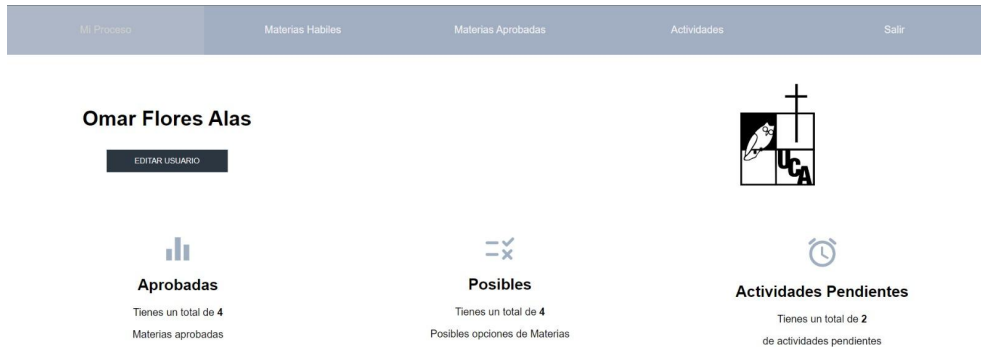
Mi Proceso | Materias Habiles | Materias Aprobadas | Actividades | Salir

Omar Flores Alas

EDITAR USUARIO

UCA

Aprobadas

Tienes un total de **4**

Materias aprobadas

Posibles

Tienes un total de **4**

Posibles opciones de Materias

Actividades Pendientes

Tienes un total de **2**

de actividades pendientes